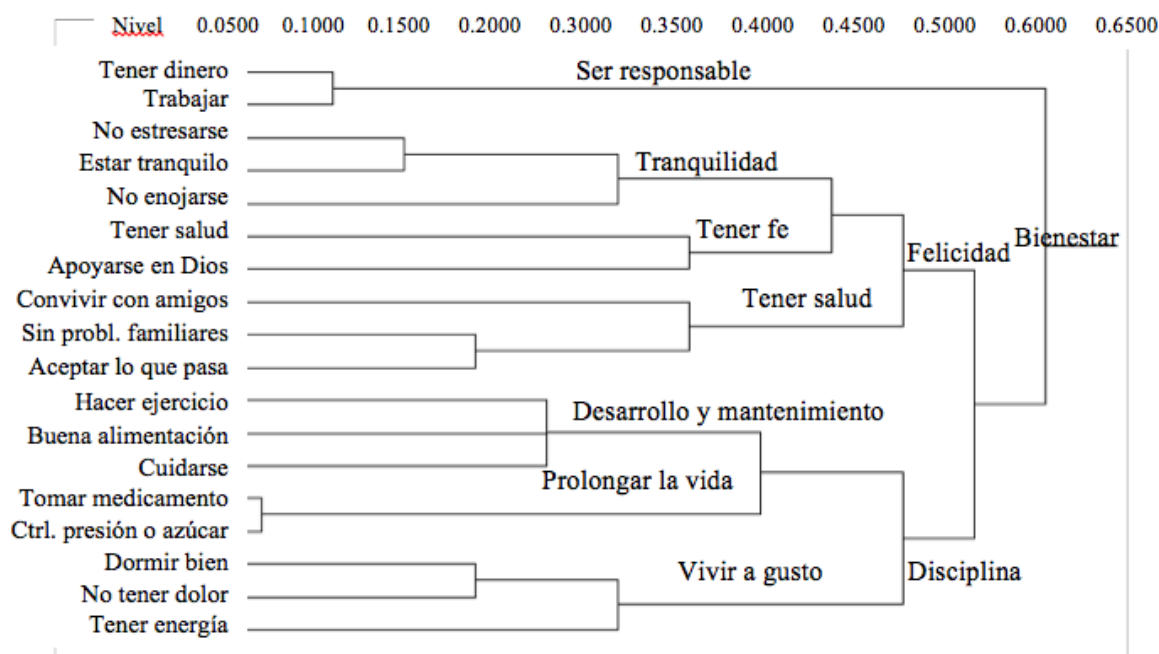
Nivel 0.0500 0.1000 0.1500 0.2000 0.3000 0.3500 0.4000 0.4500 0.5000 0.6000 0.6500

Tener dinero
Trabajar
No estresarse
Estar tranquilo
No enojarse
Tener salud
Apoyarse en Dios
Convivir con amigos
Sin probl. familiares
Aceptar lo que pasa
Hacer ejercicio
Buena alimentación
Cuidarse
Tomar medicamento
Ctrl. presión o azúcar
Dormir bien
No tener dolor
Tener energía

Ser responsable
Tranquilidad
Tener fe
Tener salud
Felicidad
Bienestar
Desarrollo y mantenimiento
Prolongar la vida
Vivir a gusto
Disciplina